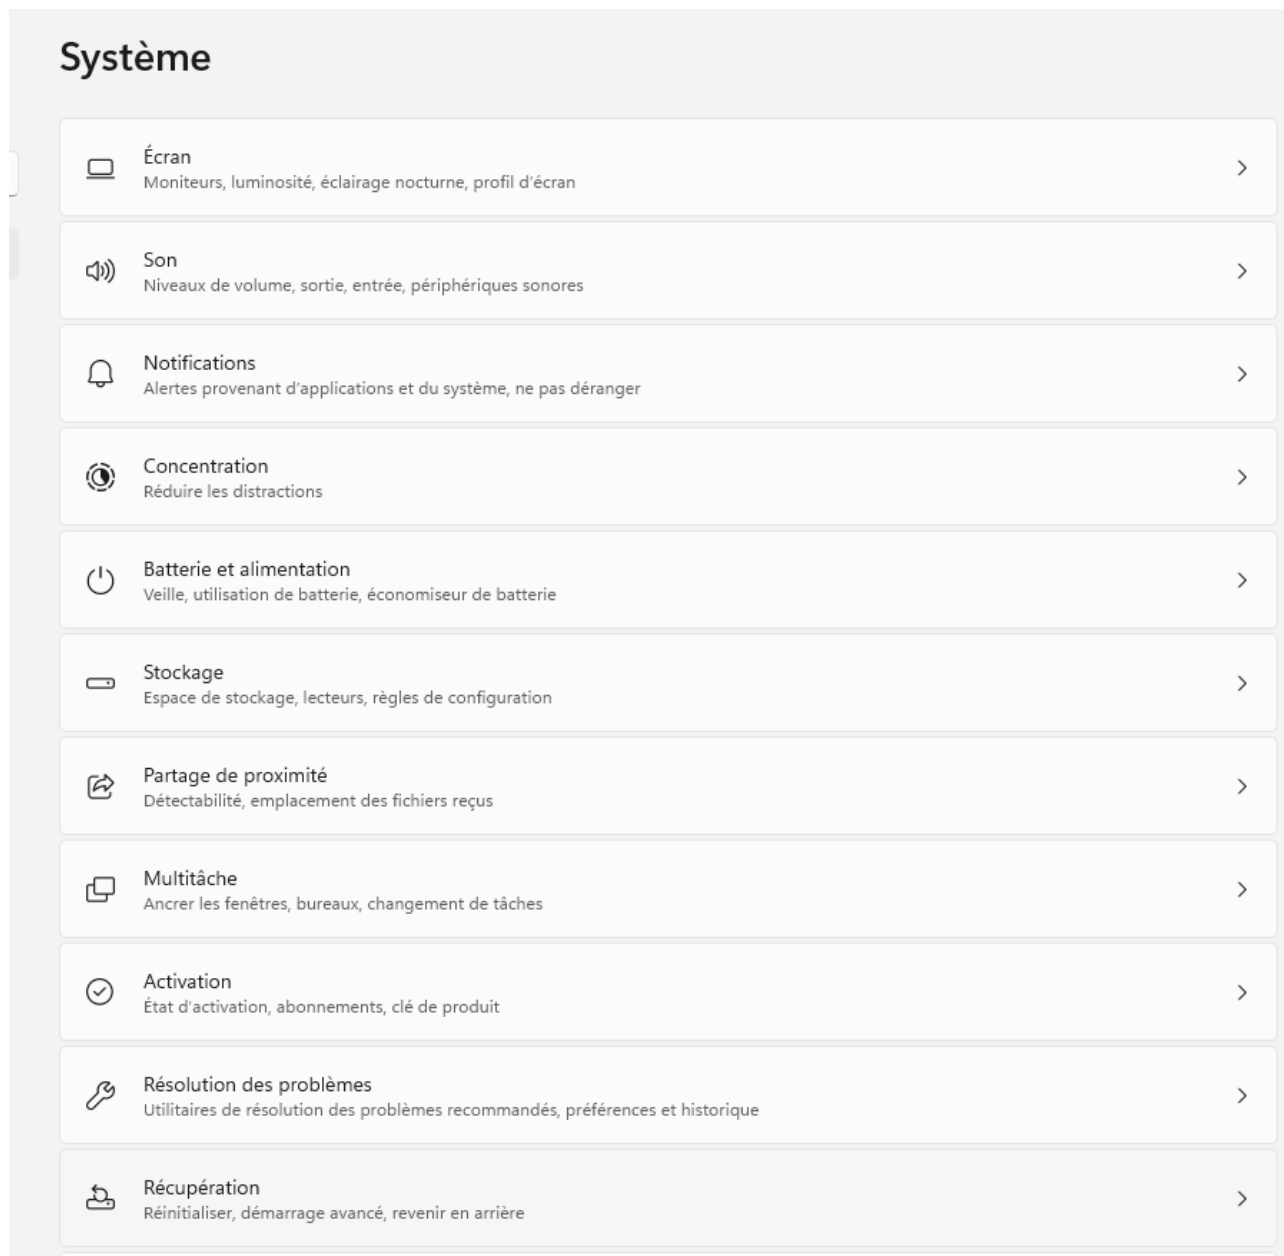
Système

Écran
Moniteurs, luminosité, éclairage nocturne, profil d’écran

Son
Niveaux de volume, sortie, entrée, périphériques sonores

Notifications
Alertes provenant d’applications et du système, ne pas déranger

Concentration
Réduire les distractions

Batterie et alimentation
Veille, utilisation de batterie, économiseur de batterie

Stockage
Espace de stockage, lecteurs, règles de configuration

Partage de proximité
Détectabilité, emplacement des fichiers reçus

Multitâche
Ancrer les fenêtres, bureaux, changement de tâches

Activation
État d’activation, abonnements, clé de produit

Résolution des problèmes
Utilitaires de résolution des problèmes recommandés, préférences et historique

Récupération
Réinitialiser, démarrage avancé, revenir en arrière